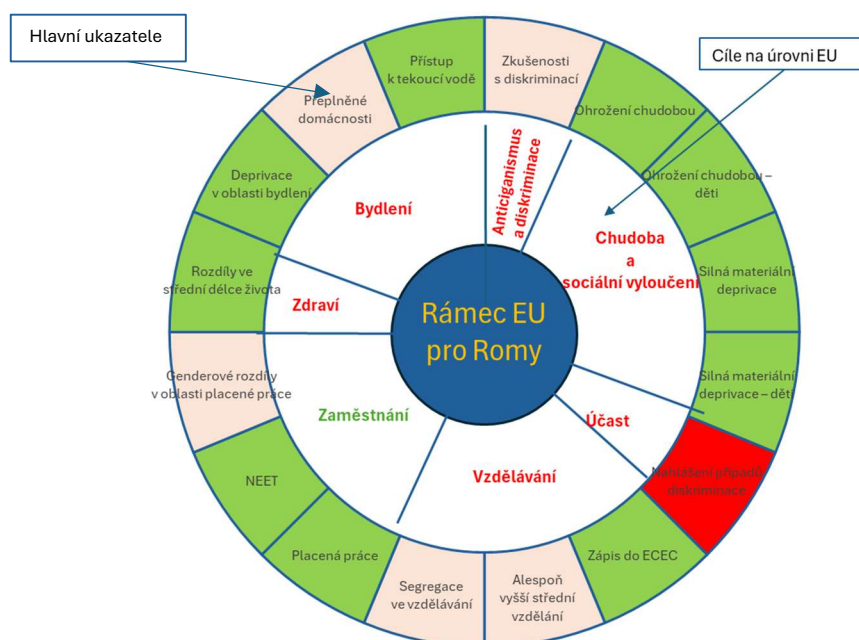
Hlavní ukazatele

Cíle na úrovni EU

Přístup k tekoucí vodě

Zkušenosti s diskriminací

Ohrožení chudobou

Ohrožení chudobou – děti

Silná materiální deprivace

Silná materiální deprivace – děti

Nahlášení případů diskriminace

Zápis do ECEC

Alespoň vyšší střední vzdělání

Segregace ve vzdělávání

Placená práce

NEET

Genderové rozdíly v oblasti placené práce

Rozdíly ve střední délce života

Deprivace v oblasti bydlení

Přeplněné domácnosti

Bydlení

Anticiganismus a diskriminace

Chudoba a sociální vyloučení

Zdraví

Zaměstnání

Účast

Vzdělávání

Rámec EU pro Romy